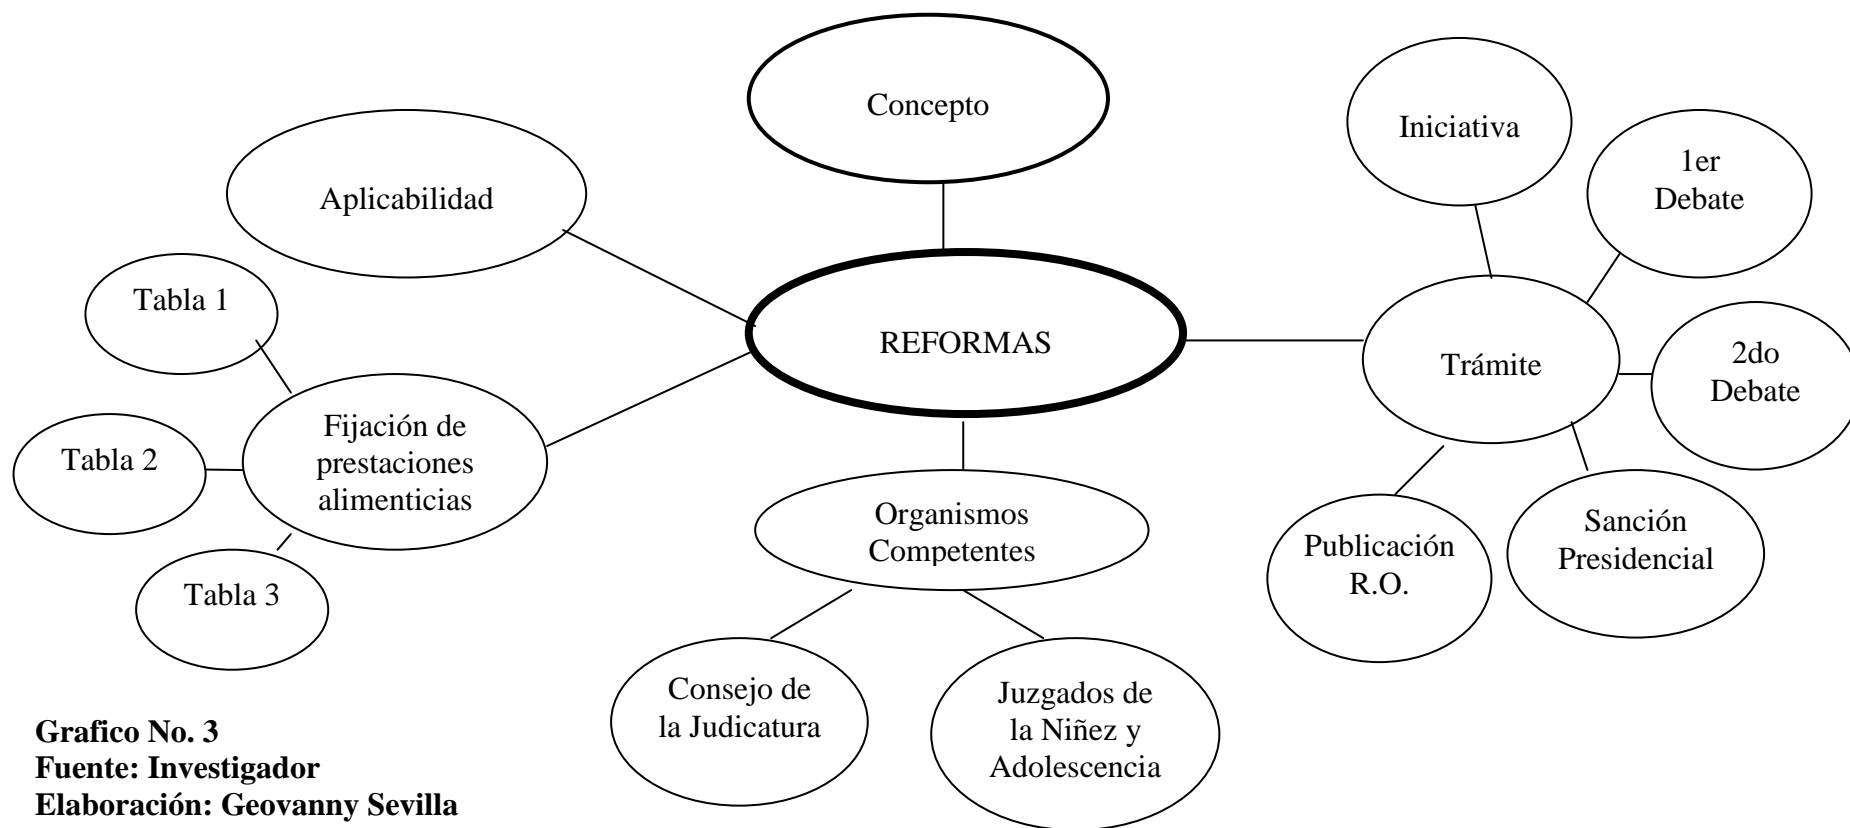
Concepto

Aplicabilidad

Iniciativa

1er Debate

Tabla 1

REFORMAS

Trámite

2do Debate

Fijación de prestaciones alimenticias

Tabla 2

Organismos Competentes

Sanción Presidencial

Publicación R.O.

Tabla 3

Consejo de la Judicatura

Juzgados de la Niñez y Adolescencia

**Grafico No. 3**
**Fuente: Investigador**
**Elaboración: Geovanny Sevilla**